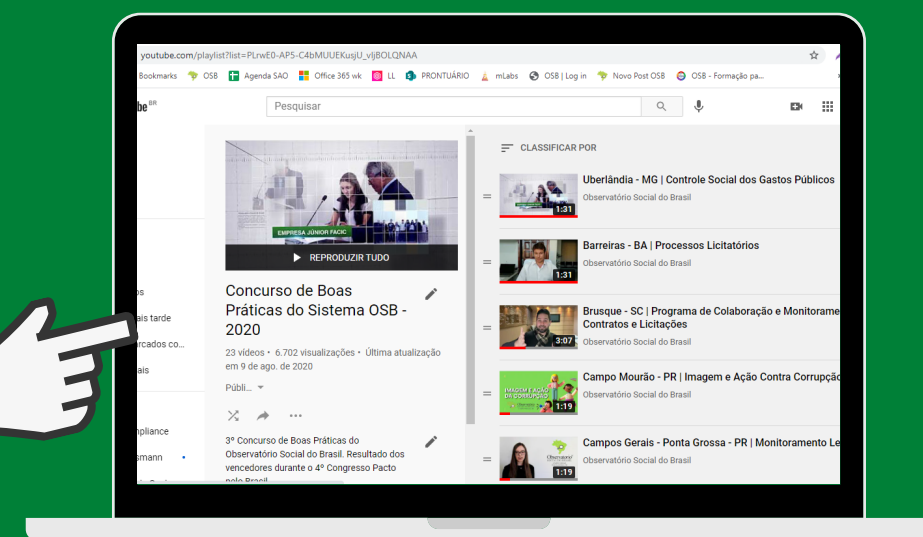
youtube.com/playlist?list=PLrwE0-AP5-C4bMUUEKusjU_vljBOLQNAA

Bookmarks OSB Agenda SAO Office 365 wk LL PRONTUÁRIO mLabs OSB | Log in Novo Post OSB OSB - Formação pa...

ube BR

Pesquisar

os
ais tarde
rcados co...
ais
mpliance
smann

EMPRESA JÚNIOR FACIC

REPRODUZIR TUDO

Concurso de Boas Práticas do Sistema OSB - 2020

23 vídeos • 6.702 visualizações • Última atualização em 9 de ago. de 2020

Públi...

3º Concurso de Boas Práticas do Observatório Social do Brasil. Resultado dos vencedores durante o 4º Congresso Pacto pelo Brasil

CLASSIFICAR POR

Uberlândia - MG | Controle Social dos Gastos Públicos
Observatório Social do Brasil
1:31

Barreiras - BA | Processos Licitatórios
Observatório Social do Brasil
1:31

Brusque - SC | Programa de Colaboração e Monitorame Contratos e Licitações
Observatório Social do Brasil
3:07

Campo Mourão - PR | Imagem e Ação Contra Corrupção
Observatório Social do Brasil
1:19

Campos Gerais - Ponta Grossa - PR | Monitoramento Le
Observatório Social do Brasil
1:19